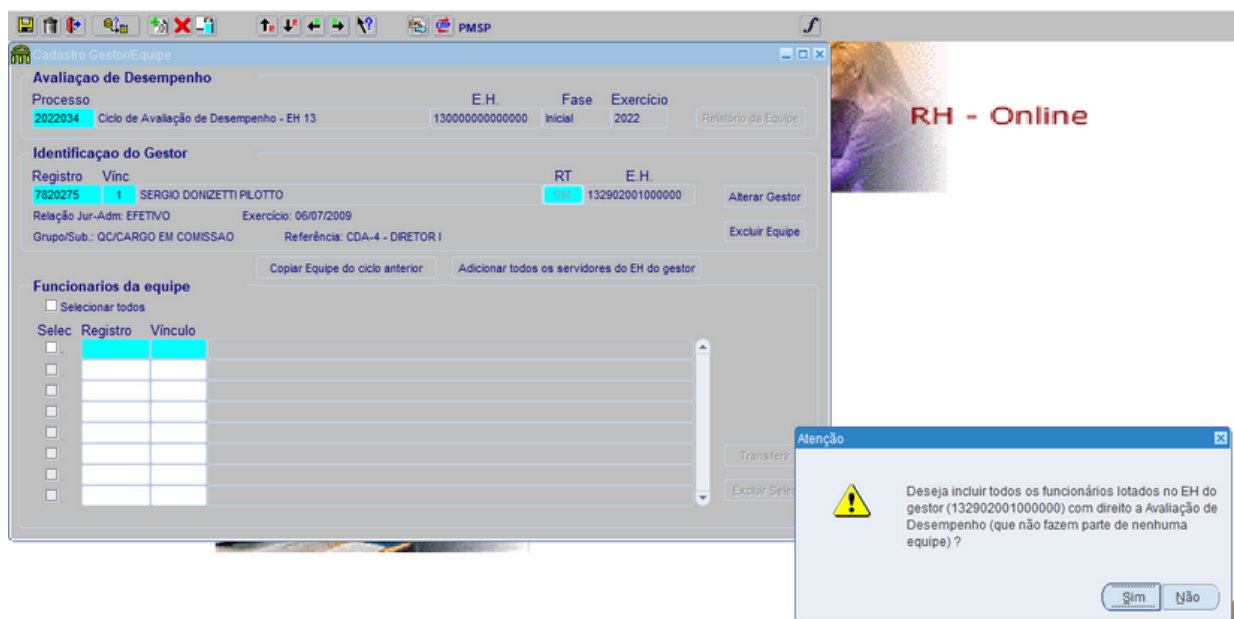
PMSP

Cadastro Gestor/Equipe

RH - Online

Avaliaçao de Desempenho
Processo | E.H. | Fase | Exercício
2022034 | Ciclo de Avaliação de Desempenho - EH 13 | 130000000000000 | Inicial | 2022
Relatório da Equipe

Identificaçao do Gestor
Registro | Vinc | RT | E.H.
7820275 | 1 | SERGIO DONIZETTI PILOTTO | SIM | 132902001000000
Alterar Gestor
Relação Jur-Adm: EFETIVO
Exercício: 06/07/2009
Grupo/Sub.: QC/CARGO EM COMISSAO
Referência: CDA-4 - DIRETOR I
Excluir Equipe

Copiar Equipe do ciclo anterior
Adicionar todos os servidores do EH do gestor

Funcionarios da equipe
Selecionar todos
Selec | Registro | Vínculo

Transferir
Excluir Sele

Atenção
Deseja incluir todos os funcionários lotados no EH do gestor (132902001000000) com direito a Avaliação de Desempenho (que não fazem parte de nenhuma equipe) ?
Sim
Não